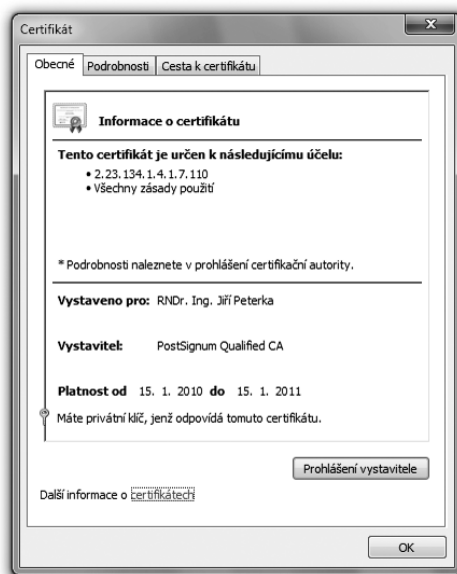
Certifikát

Obecné | Podrobnosti | Cesta k certifikátu

Informace o certifikátu

Tento certifikát je určen k následujícímu účelu:
• 2.23.134.1.4.1.7.110
• Všechny zásady použití

* Podrobnosti naleznete v prohlášení certifikační autority.

Vystaveno pro: RNDr. Ing. Jiří Peterka

Vystavitel: PostSignum Qualified CA

Platnost od 15. 1. 2010 do 15. 1. 2011

Máte privátní klíč, jenž odpovídá tomuto certifikátu.

Prohlášení vystavitele

Další informace o certifikátech

OK